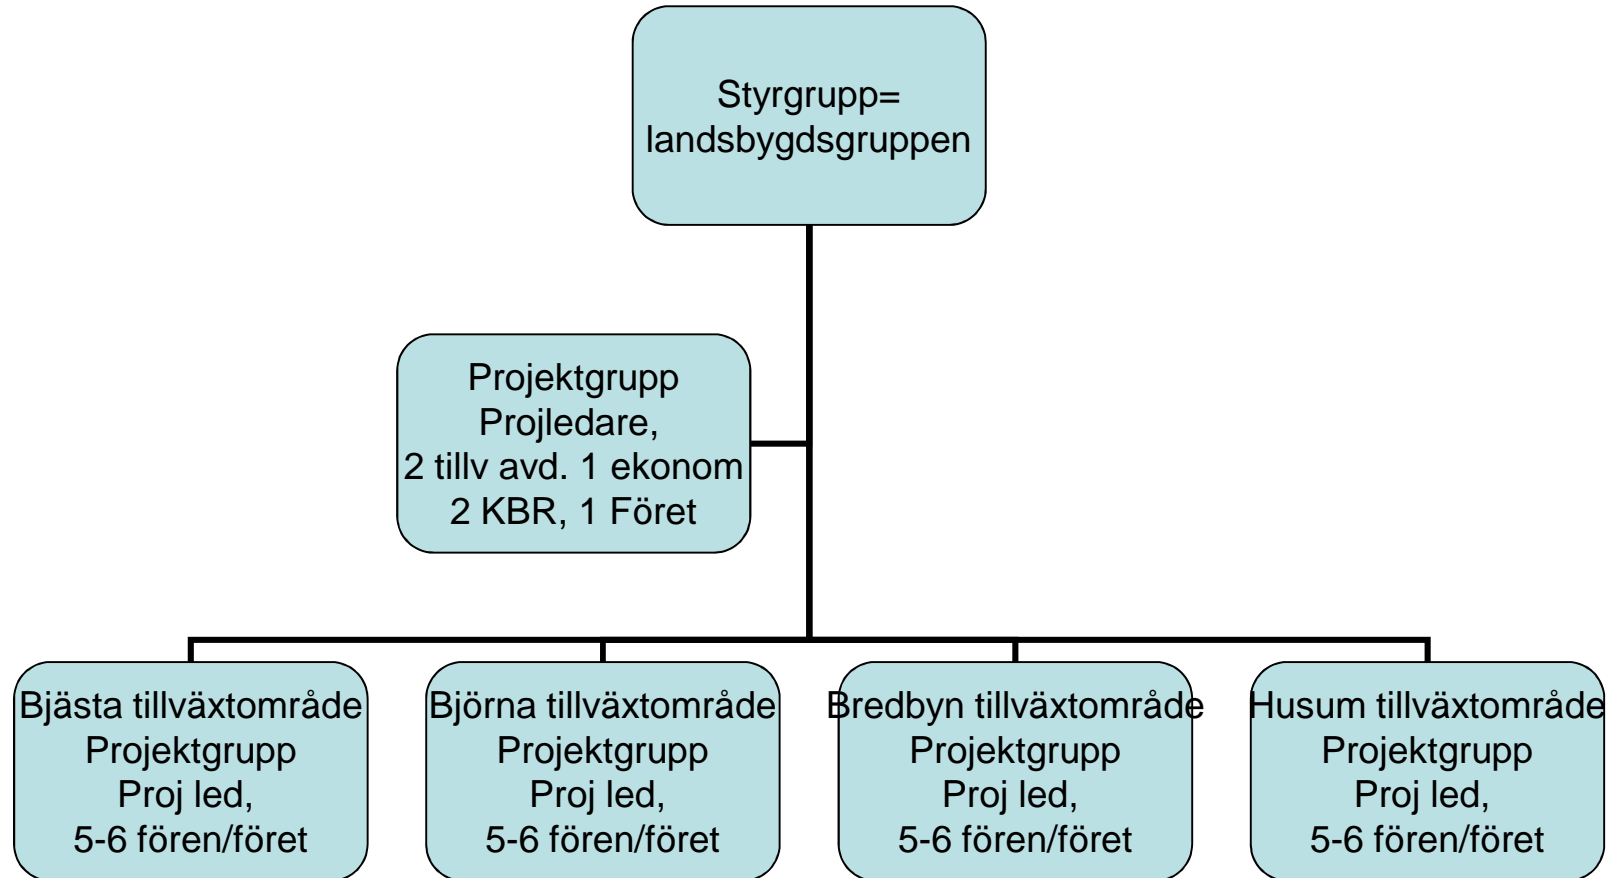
Styrgrupp=
landsbygdsgruppen

Projektgrupp
Projledare,
2 tillv avd. 1 ekonom
2 KBR, 1 Föret

Bjästa tillväxtområde
Projektgrupp
Proj led,
5-6 fören/föret

Björna tillväxtområde
Projektgrupp
Proj led,
5-6 fören/föret

Bredbyn tillväxtområde
Projektgrupp
Proj led,
5-6 fören/föret

Husum tillväxtområde
Projektgrupp
Proj led,
5-6 fören/föret